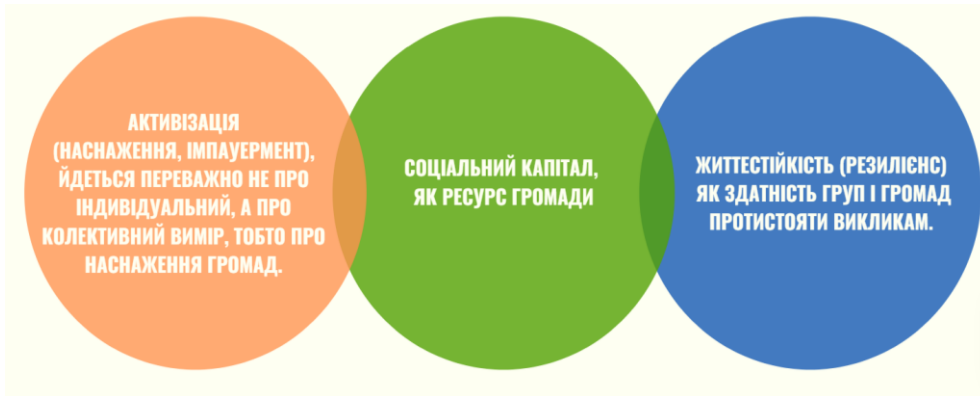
АКТИВІЗАЦІЯ (НАСНАЖЕННЯ, ІМПАУЕРМЕНТ), ЙДЕТЬСЯ ПЕРЕВАЖНО НЕ ПРО ІНДИВІДУАЛЬНИЙ, А ПРО КОЛЕКТИВНИЙ ВИМІР, ТОБТО ПРО НАСНАЖЕННЯ ГРОМАД.

СОЦІАЛЬНИЙ КАПІТАЛ, ЯК РЕСУРС ГРОМАДИ

ЖИТТЕСТІЙКІСТЬ (РЕЗИЛІЄНС) ЯК ЗДАТНІСТЬ ГРУП І ГРОМАД ПРОТИСТОЯТИ ВИКЛИКАМ.